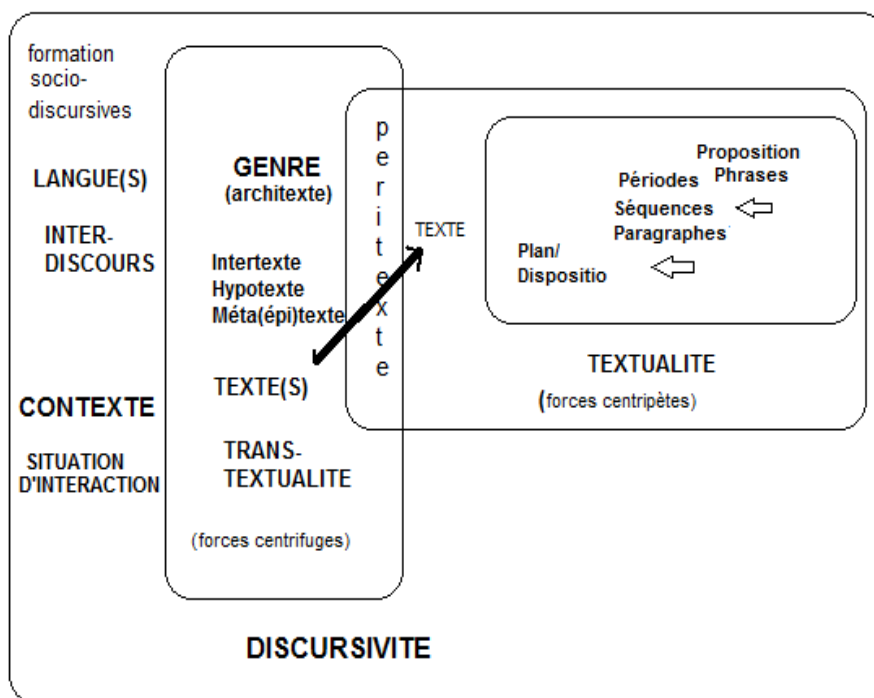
formation socio-discursives

LANGUE(S)

INTER-DISCOURS

CONTEXTE

SITUATION D'INTERACTION

GENRE
(architexte)

Intertexte
Hypotexte
Méta(épi)texte

TEXTE(S)

TRANS-TEXTUALITE

(forces centrifuges)

p
e
r
i
t
e
x
t
e

TEXTE

Proposition
Phrases
Périodes
Séquences
Paragraphes

Plan/
Dispositio

TEXTUALITE

(forces centripètes)

DISCURSIVITE